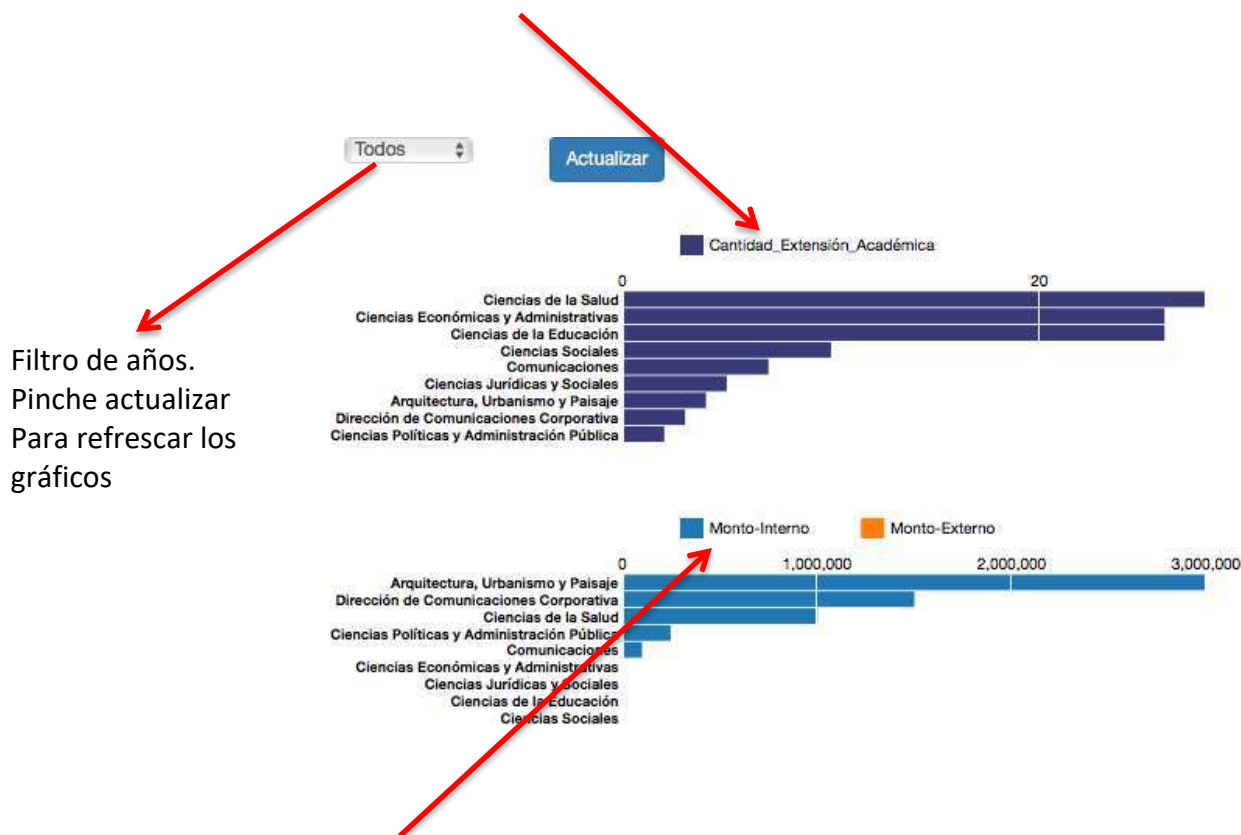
Todos

Actualizar

Filtro de años. Pinche actualizar Para refrescar los gráficos

Cantidad_Extensión_Académica

0
20

Ciencias de la Salud
Ciencias Económicas y Administrativas
Ciencias de la Educación
Ciencias Sociales
Comunicaciones
Ciencias Jurídicas y Sociales
Arquitectura, Urbanismo y Paisaje
Dirección de Comunicaciones Corporativa
Ciencias Políticas y Administración Pública

Monto-Interno
Monto-Externo

0
1,000,000
2,000,000
3,000,000

Arquitectura, Urbanismo y Paisaje
Dirección de Comunicaciones Corporativa
Ciencias de la Salud
Ciencias Políticas y Administración Pública
Comunicaciones
Ciencias Económicas y Administrativas
Ciencias Jurídicas y Sociales
Ciencias de la Educación
Ciencias Sociales